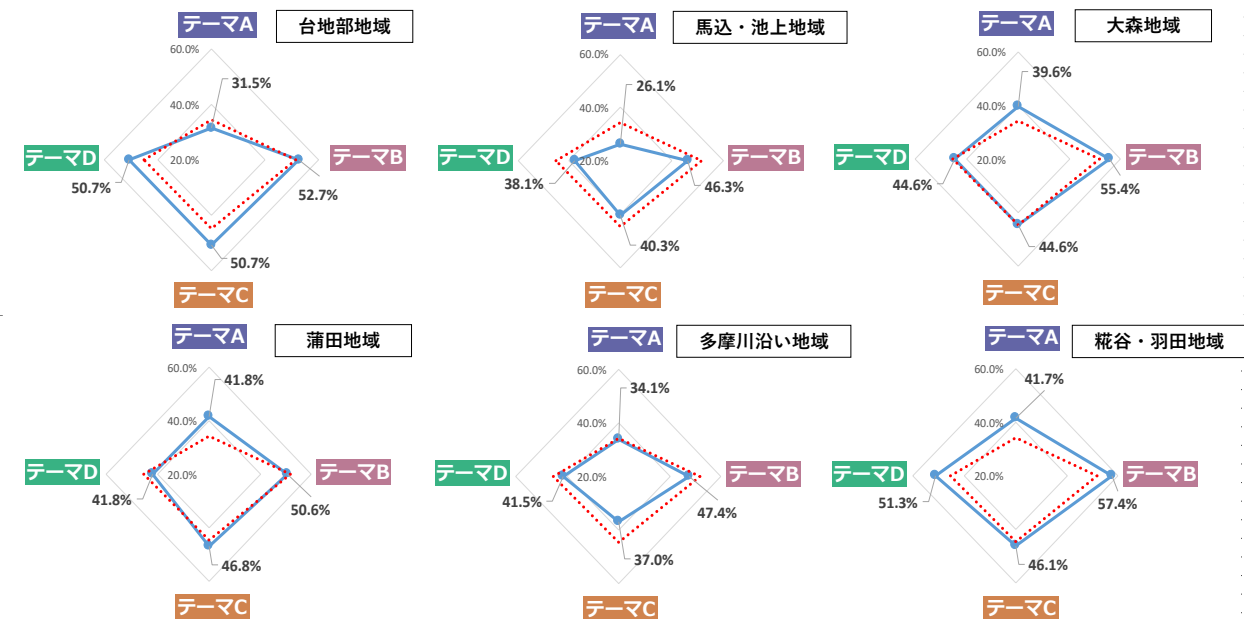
テーマA
台地部地域
60.0%
40.0%
20.0%
31.5%
テーマD
テーマB
50.7%
52.7%
50.7%
テーマC

テーマA
馬込・池上地域
60.0%
40.0%
20.0%
26.1%
テーマD
テーマB
38.1%
46.3%
40.3%
テーマC

テーマA
大森地域
60.0%
40.0%
20.0%
39.6%
テーマD
テーマB
44.6%
55.4%
44.6%
テーマC

テーマA
蒲田地域
60.0%
40.0%
20.0%
41.8%
テーマD
テーマB
41.8%
50.6%
46.8%
テーマC

テーマA
多摩川沿い地域
60.0%
40.0%
20.0%
34.1%
テーマD
テーマB
41.5%
47.4%
37.0%
テーマC

テーマA
糀谷・羽田地域
60.0%
40.0%
20.0%
41.7%
テーマD
テーマB
51.3%
57.4%
46.1%
テーマC